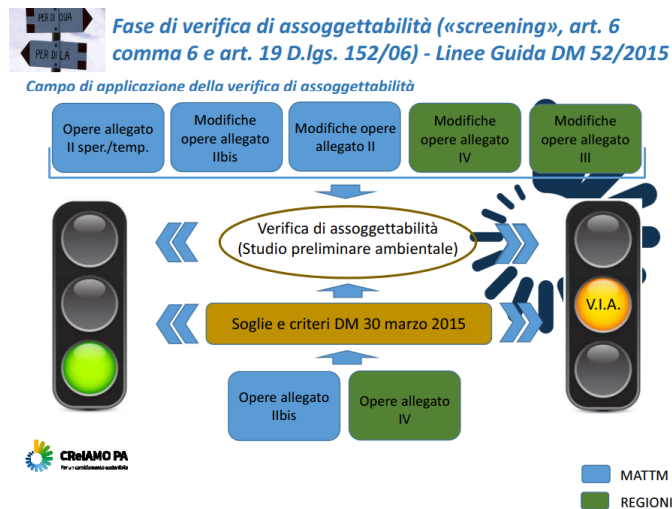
PER DI QUA
PER DI LÀ

Fase di verifica di assoggettabilità («screening», art. 6 comma 6 e art. 19 D.lgs. 152/06) - Linee Guida DM 52/2015

Campo di applicazione della verifica di assoggettabilità

Opere allegato II sper./temp.

Modifiche opere allegato IIbis

Modifiche opere allegato II

Modifiche opere allegato IV

Modifiche opere allegato III

Verifica di assoggettabilità (Studio preliminare ambientale)

V.I.A.

Soglie e criteri DM 30 marzo 2015

Opere allegato IIbis

Opere allegato IV

CReIAMO PA
Per un cambiamento sostenibile

MATTM
REGIONI